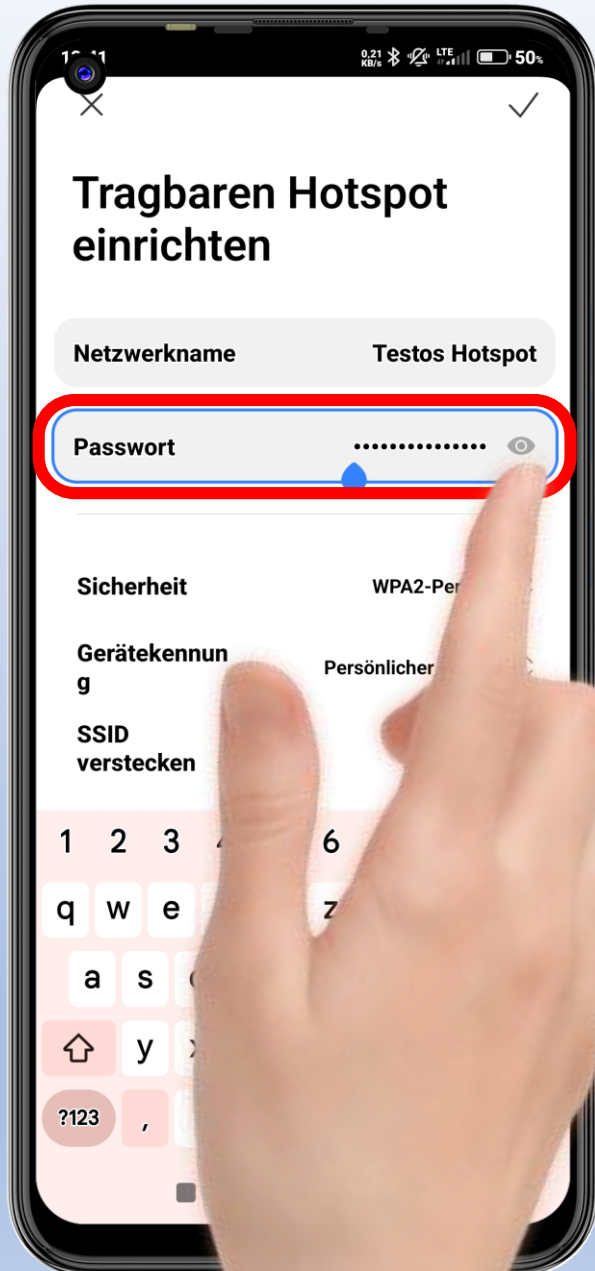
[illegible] 0,21 KB/s LTE 50%

Tragbaren Hotspot einrichten

Netzwerkname Testos Hotspot

Passwort •••••••••••••••

Sicherheit WPA2-Per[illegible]

Gerätekennung Persönlicher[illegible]

SSID verstecken

1 2 3 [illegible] 6

q w e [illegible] z

a s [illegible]

y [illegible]

?123 ,